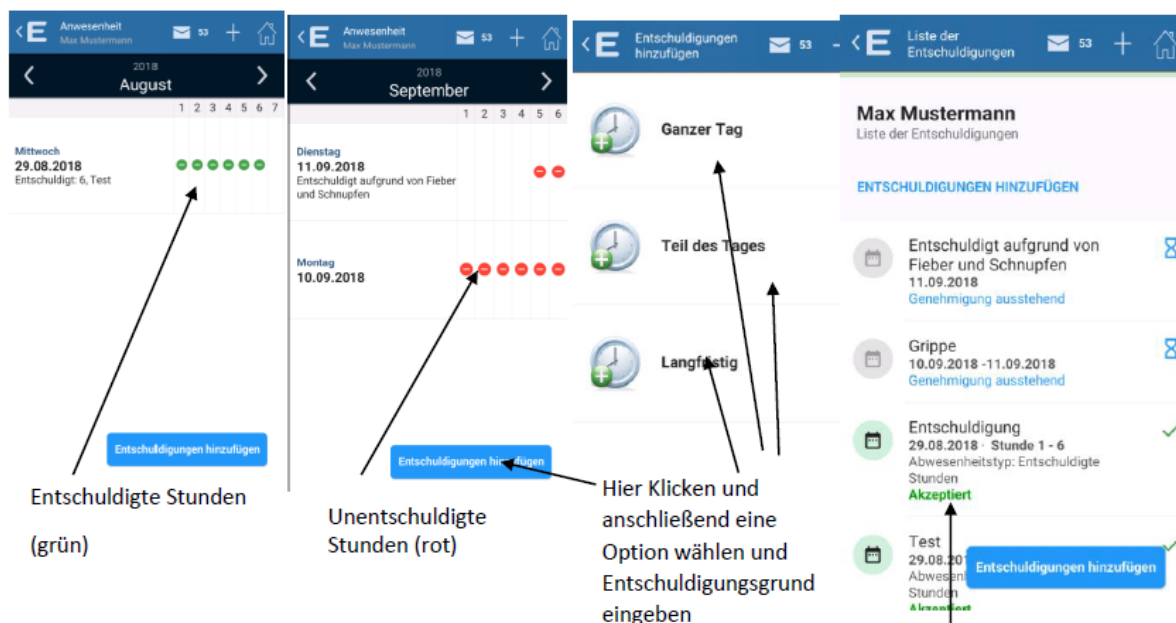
E Anwesenheit Max Mustermann 53

2018 August

1 2 3 4 5 6 7

Mittwoch
29.08.2018
Entschuldigt: 6, Test

Entschuldigungen hinzufügen

Entschuldigte Stunden (grün)

E Anwesenheit Max Mustermann 53

2018 September

1 2 3 4 5 6

Dienstag
11.09.2018
Entschuldigt aufgrund von Fieber und Schnupfen

Montag
10.09.2018

Entschuldigungen hinzufügen

Unentschuldigte Stunden (rot)

E Entschuldigungen hinzufügen 53

Ganzer Tag

Teil des Tages

Langfristig

Hier Klicken und anschließend eine Option wählen und Entschuldigungsgrund eingeben

E Liste der Entschuldigungen 53

Max Mustermann
Liste der Entschuldigungen

ENTSCHULDIGUNGEN HINZUFÜGEN

Entschuldigt aufgrund von Fieber und Schnupfen
11.09.2018
Genehmigung ausstehend

Grippe
10.09.2018 -11.09.2018
Genehmigung ausstehend

Entschuldigung
29.08.2018 · Stunde 1 - 6
Abwesenheitstyp: Entschuldigte Stunden
Akzeptiert

Test
29.08.20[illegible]
Abwese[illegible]
Stunden
Akzeptiert

Entschuldigungen hinzufügen